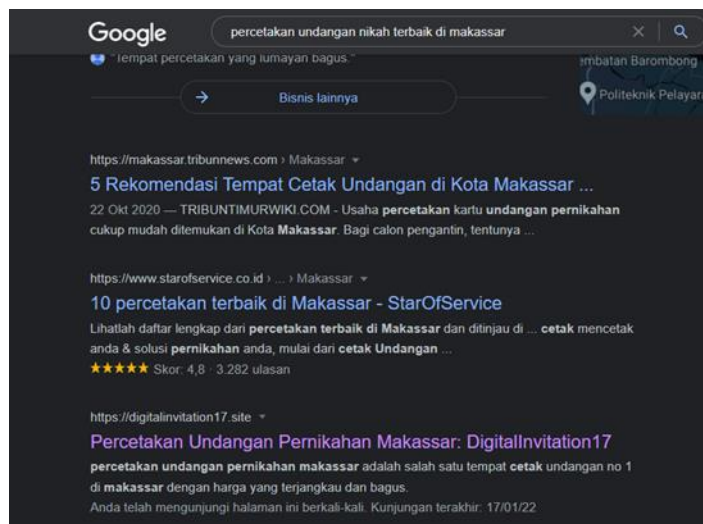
Google percetakan undangan nikah terbaik di makassar

"Tempat percetakan yang lumayan bagus."

Bisnis lainnya

mbatan Barombong

Politeknik Pelayar

https://makassar.tribunnews.com › Makassar

5 Rekomendasi Tempat Cetak Undangan di Kota Makassar ...

22 Okt 2020 — TRIBUNTIMURWIKI.COM - Usaha percetakan kartu undangan pernikahan cukup mudah ditemukan di Kota Makassar. Bagi calon pengantin, tentunya ...

https://www.starofservice.co.id › ... › Makassar

10 percetakan terbaik di Makassar - StarOfService

Lihatlah daftar lengkap dari percetakan terbaik di Makassar dan ditinjau di ... cetak mencetak anda & solusi pernikahan anda, mulai dari cetak Undangan ...

★★★★★ Skor: 4,8 · 3.282 ulasan

https://digitalinvitation17.site

Percetakan Undangan Pernikahan Makassar: DigitalInvitation17

percetakan undangan pernikahan makassar adalah salah satu tempat cetak undangan no 1 di makassar dengan harga yang terjangkau dan bagus.

Anda telah mengunjungi halaman ini berkali-kali. Kunjungan terakhir: 17/01/22